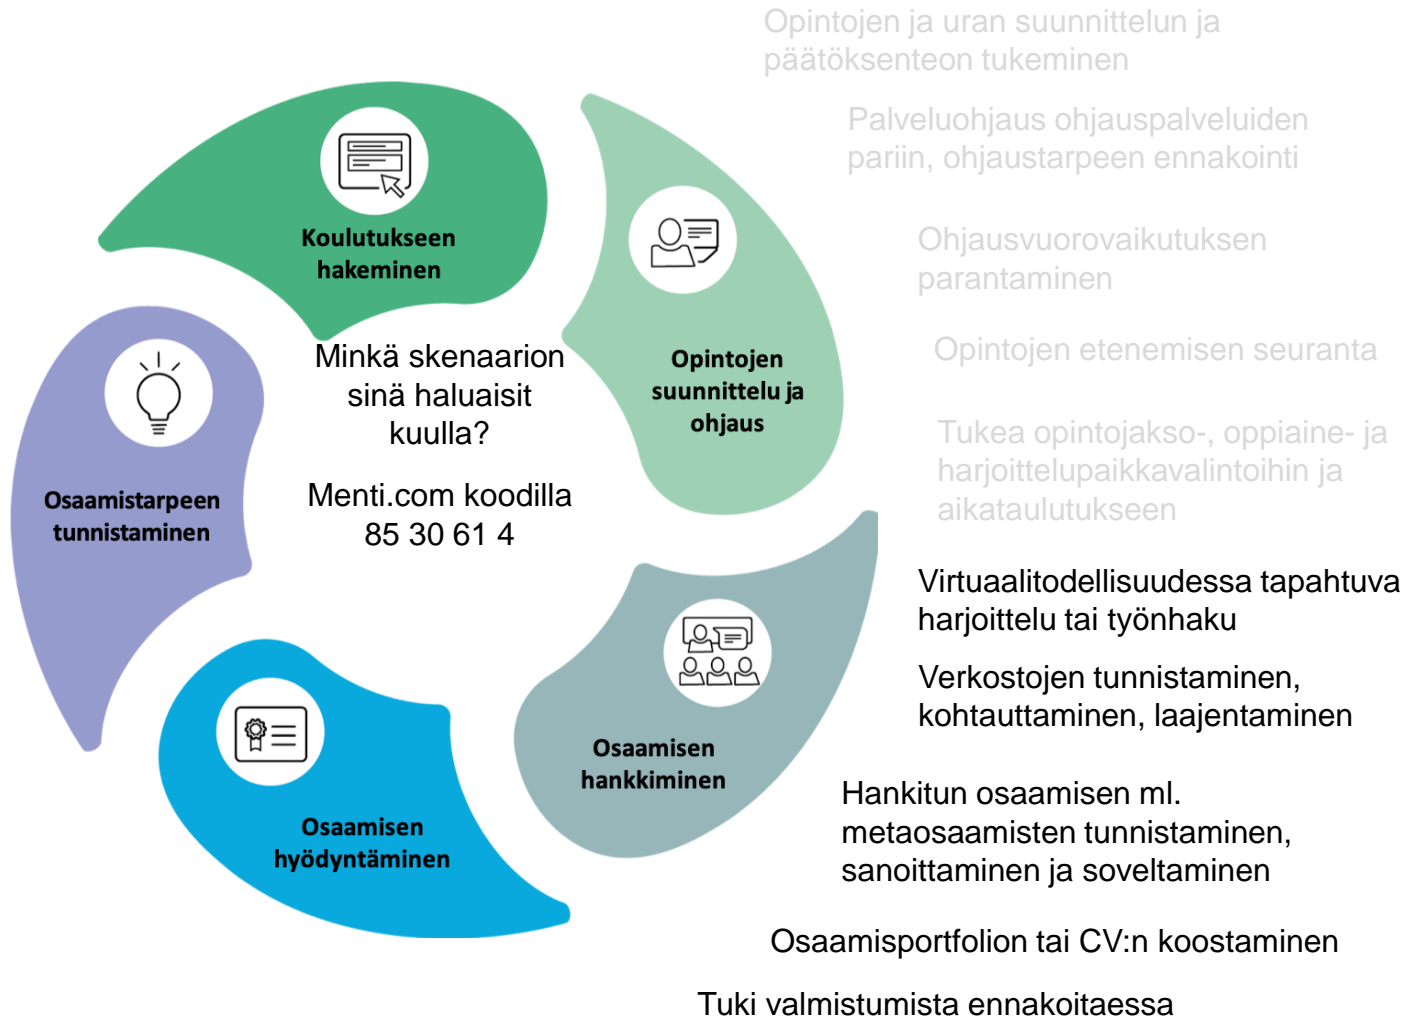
Opintojen ja uran suunnittelun ja päätöksenteon tukeminen

Palveluohjaus ohjauspalveluiden pariin, ohjaustarpeen ennakointi

Ohjausvuorovaikutuksen parantaminen

Opintojen etenemisen seuranta

Tukea opintojakso-, oppiaine- ja harjoittelupaikkavalintoihin ja aikataulutukseen

Virtuaalitodellisuudessa tapahtuva harjoittelu tai työnhaku

Verkostojen tunnistaminen, kohtauttaminen, laajentaminen

Hankitun osaamisen ml. metaosaamisten tunnistaminen, sanoittaminen ja soveltaminen

Osaamisportfolion tai CV:n koostaminen

Tuki valmistumista ennakoitaessa

Koulutukseen hakeminen

Opintojen suunnittelu ja ohjaus

Osaamisen hankkiminen

Osaamisen hyödyntäminen

Osaamistarpeen tunnistaminen

Minkä skenaarion sinä haluaisit kuulla?

Menti.com koodilla 85 30 61 4